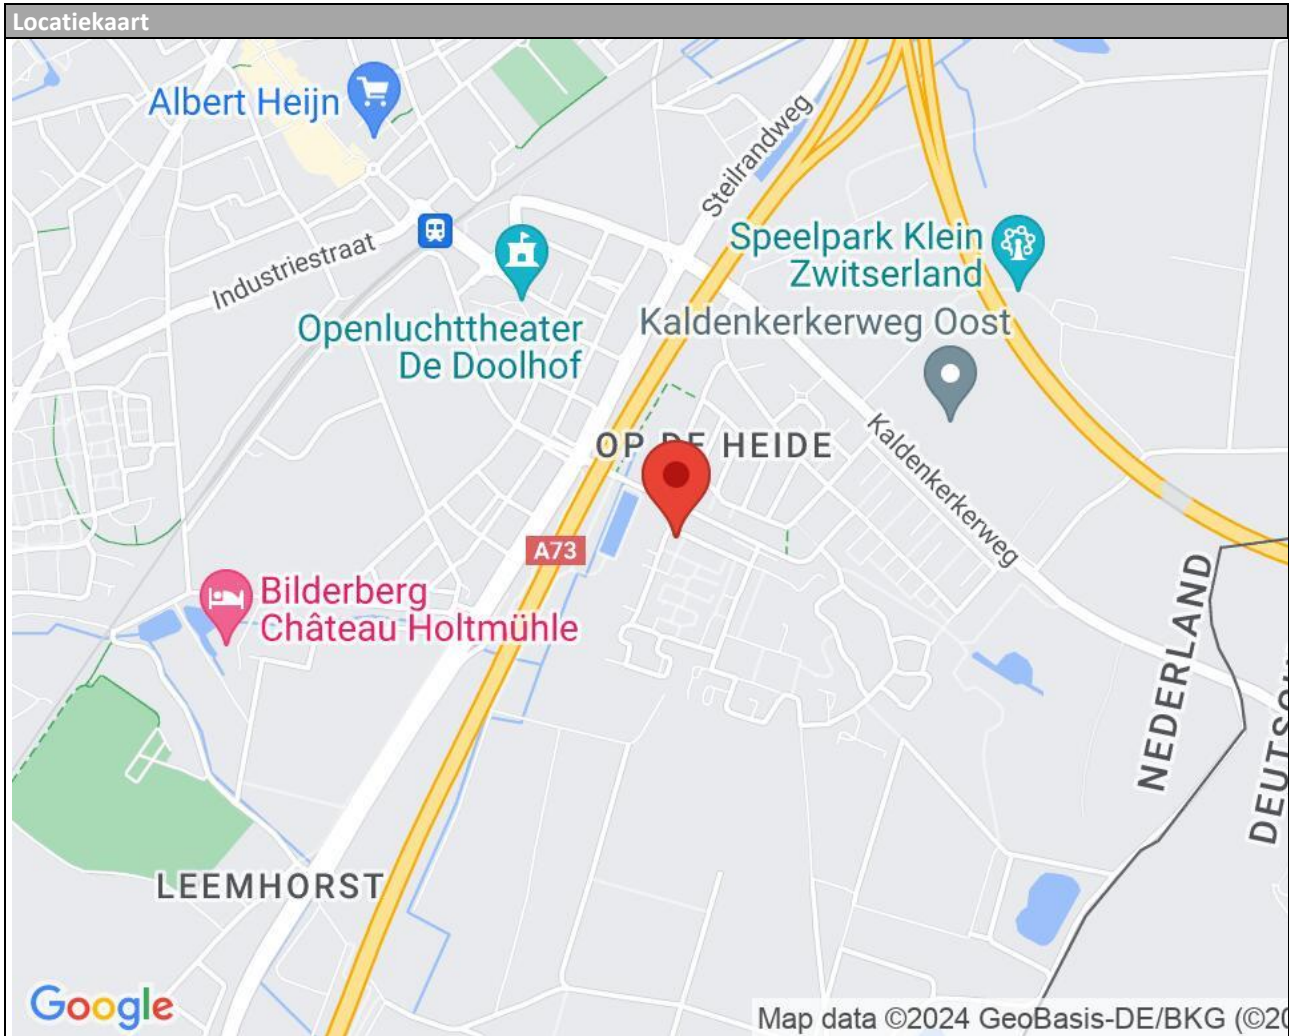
Locatiekaart

Albert Heijn

Steilrandweg

Industriestraat

Speelpark Klein Zwitserland

Openluchttheater De Doolhof

Kaldenkerkerweg Oost

OP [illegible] HEIDE

Kaldenkerkerweg

A73

Bilderberg Château Holtmühle

NEDERLAND

DEUTS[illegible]

LEEMHORST

Google

Map data ©2024 GeoBasis-DE/BKG (©2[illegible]